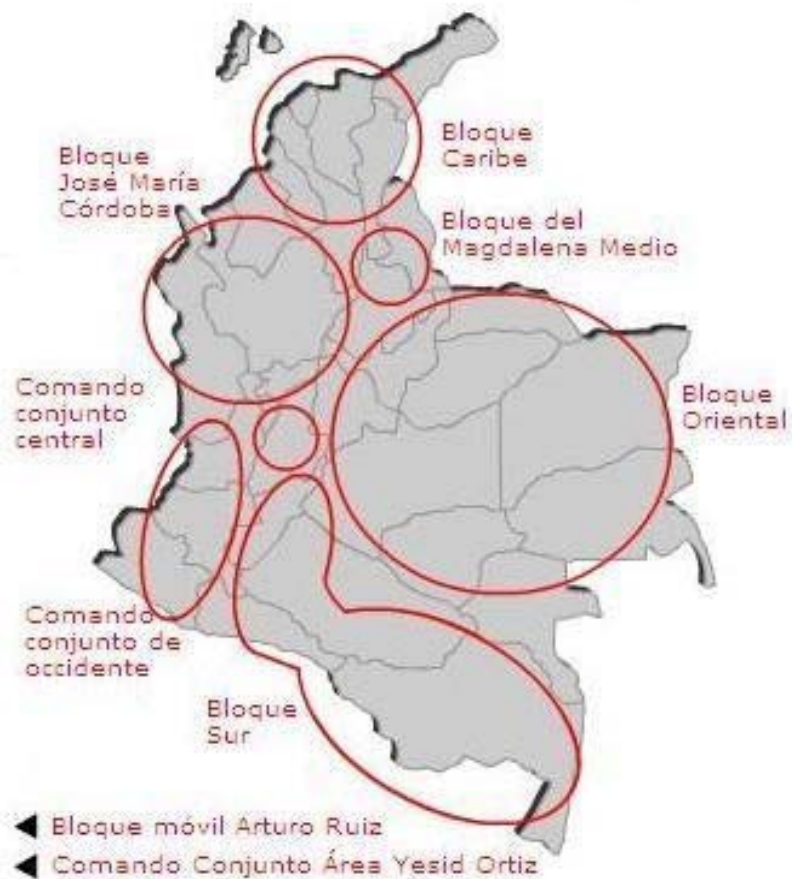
Bloque Caribe

Bloque José María Córdoba

Bloque del Magdalena Medio

Comando conjunto central

Bloque Oriental

Comando conjunto de occidente

Bloque Sur

◀ Bloque móvil Arturo Ruiz

◀ Comando Conjunto Área Yesid Ortiz